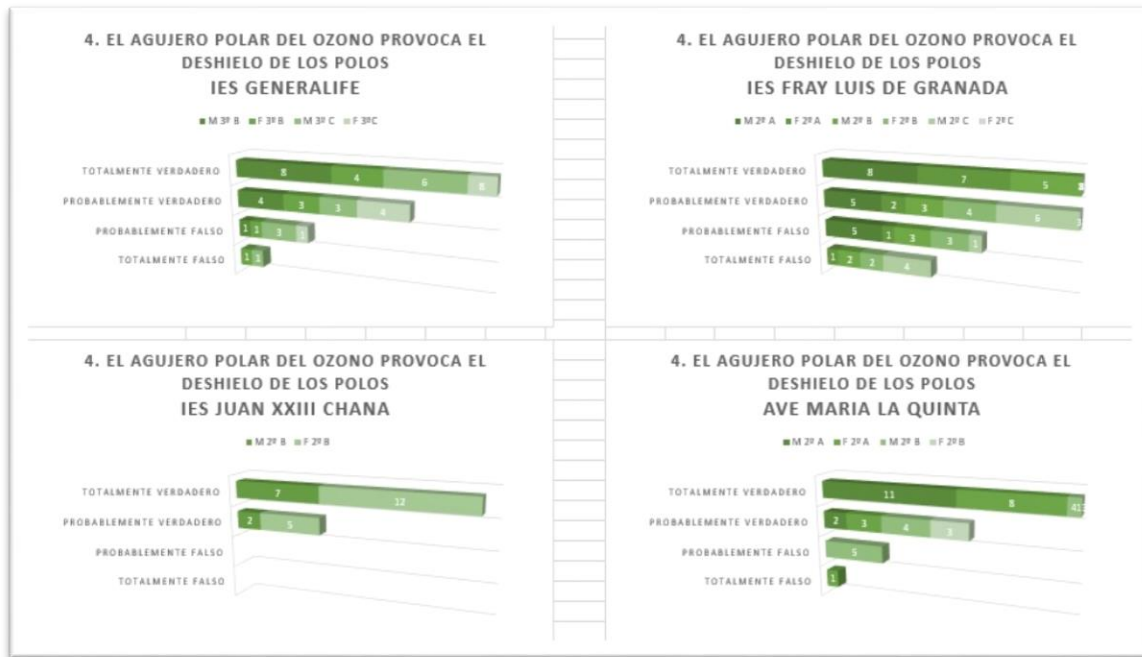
4. EL AGUJERO POLAR DEL OZONO PROVOCA EL DESHIELO DE LOS POLOS
IES GENERALIFE

■ M 3º B ■ F 3º B ■ M 3º C ■ F 3ºC

TOTALMENTE VERDADERO 8 4 6 8
PROBABLEMENTE VERDADERO 4 3 3 4
PROBABLEMENTE FALSO 1 1 3 1
TOTALMENTE FALSO 1 1

4. EL AGUJERO POLAR DEL OZONO PROVOCA EL DESHIELO DE LOS POLOS
IES FRAY LUIS DE GRANADA

■ M 2º A ■ F 2º A ■ M 2º B ■ F 2º B ■ M 2º C ■ F 2º C

TOTALMENTE VERDADERO 8 7 5 3
PROBABLEMENTE VERDADERO 5 2 3 4 6 3
PROBABLEMENTE FALSO 5 1 3 3 1
TOTALMENTE FALSO 1 2 2 4

4. EL AGUJERO POLAR DEL OZONO PROVOCA EL DESHIELO DE LOS POLOS
IES JUAN XXIII CHANA

■ M 2º B ■ F 2º B

TOTALMENTE VERDADERO 7 12
PROBABLEMENTE VERDADERO 2 5
PROBABLEMENTE FALSO
TOTALMENTE FALSO

4. EL AGUJERO POLAR DEL OZONO PROVOCA EL DESHIELO DE LOS POLOS
AVE MARIA LA QUINTA

■ M 2º A ■ F 2º A ■ M 2º B ■ F 2º B

TOTALMENTE VERDADERO 11 8 4 1
PROBABLEMENTE VERDADERO 2 3 4 3
PROBABLEMENTE FALSO 5
TOTALMENTE FALSO 1